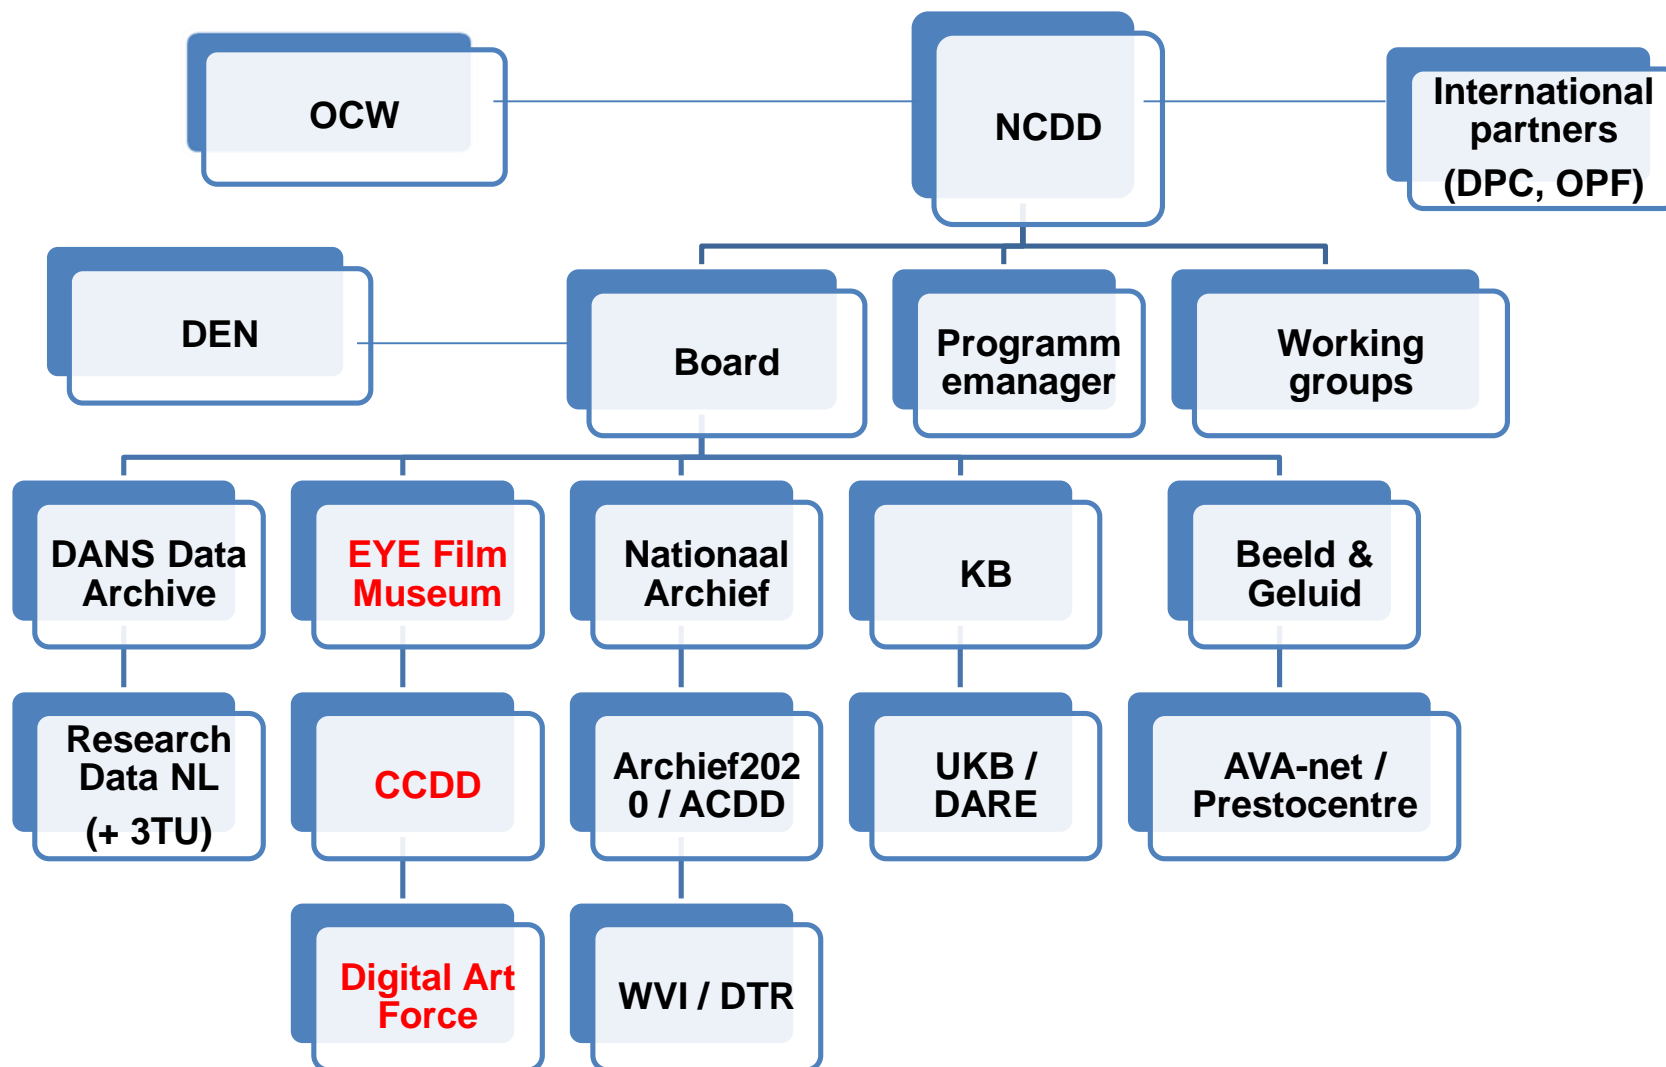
OCW

NCDD

International partners (DPC, OPF)

DEN

Board

Programmanager

Working groups

DANS Data Archive

EYE Film Museum

Nationaal Archief

KB

Beeld & Geluid

Research Data NL (+ 3TU)

CCDD

Archief2020 / ACDD

UKB / DARE

AVA-net / Prestocentre

Digital Art Force

WVI / DTR